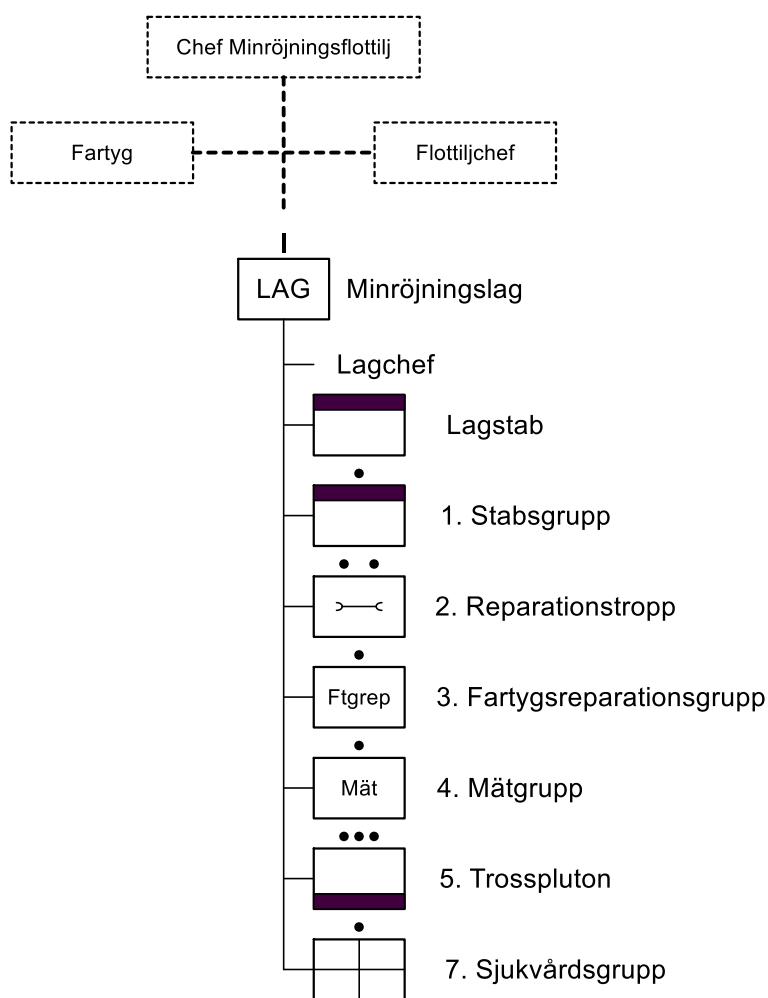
Chef Minröjningsflottilj

Fartyg

Flottiljchef

LAG Minröjningslag

Lagchef

Lagstab

1. Stabsgrupp

2. Reparationstropp

Ftgrep 3. Fartygsreparationsgrupp

Mät 4. Mätgrupp

5. Trosspluton

7. Sjukvårdsgrupp